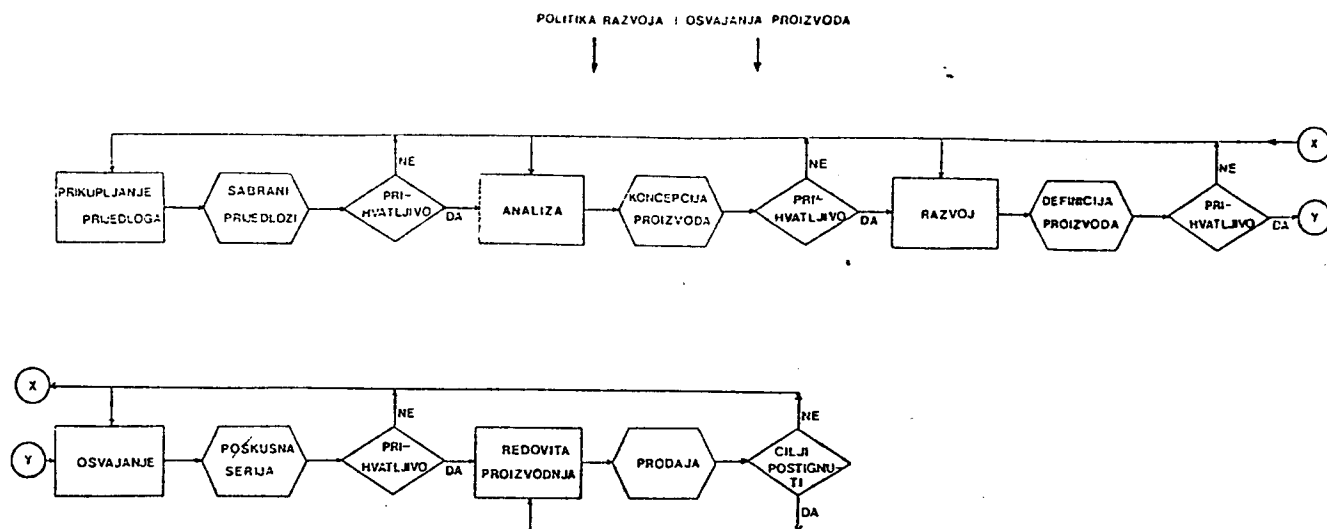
POLITIKA RAZVOJA I OSVAJANJA PROIZVODA

X

NE

NE

NE

PRIKUPLJANJE PRIJEDLOGA

SABRANI PRIJEDLOZI

PRI-HVATLJIVO

DA

ANALIZA

KONCEPCIJA PROIZVODA

PRI-HVATLJIVO

DA

RAZVOJ

DEFINICIJA PROIZVODA

PRI-HVATLJIVO

DA

Y

X

NE

NE

Y

OSVAJANJE

POSKUSNA SERIJA

PRI-HVATLJIVO

DA

REDOVITA PROIZVODNJA

PRODAJA

CILJI POSTIGNU-TI

DA